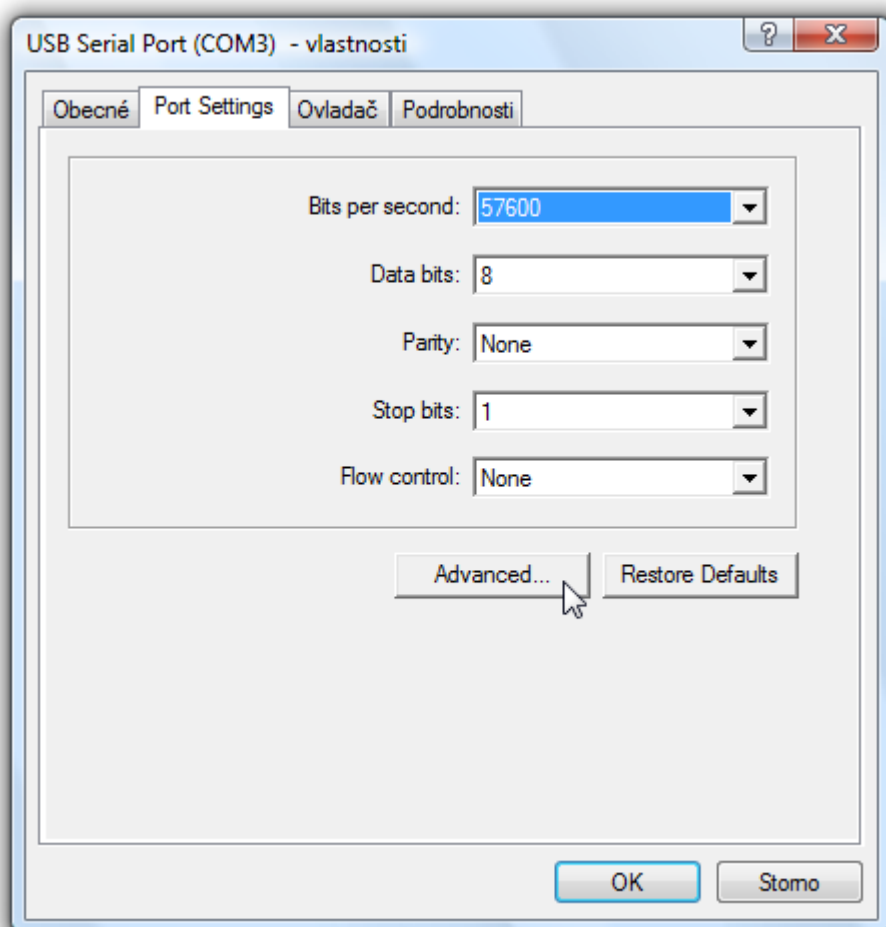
USB Serial Port (COM3) - vlastnosti

?
X

Obecné
Port Settings
Ovladač
Podrobnosti

Bits per second: 57600

Data bits: 8

Parity: None

Stop bits: 1

Flow control: None

Advanced...
Restore Defaults

OK
Storno